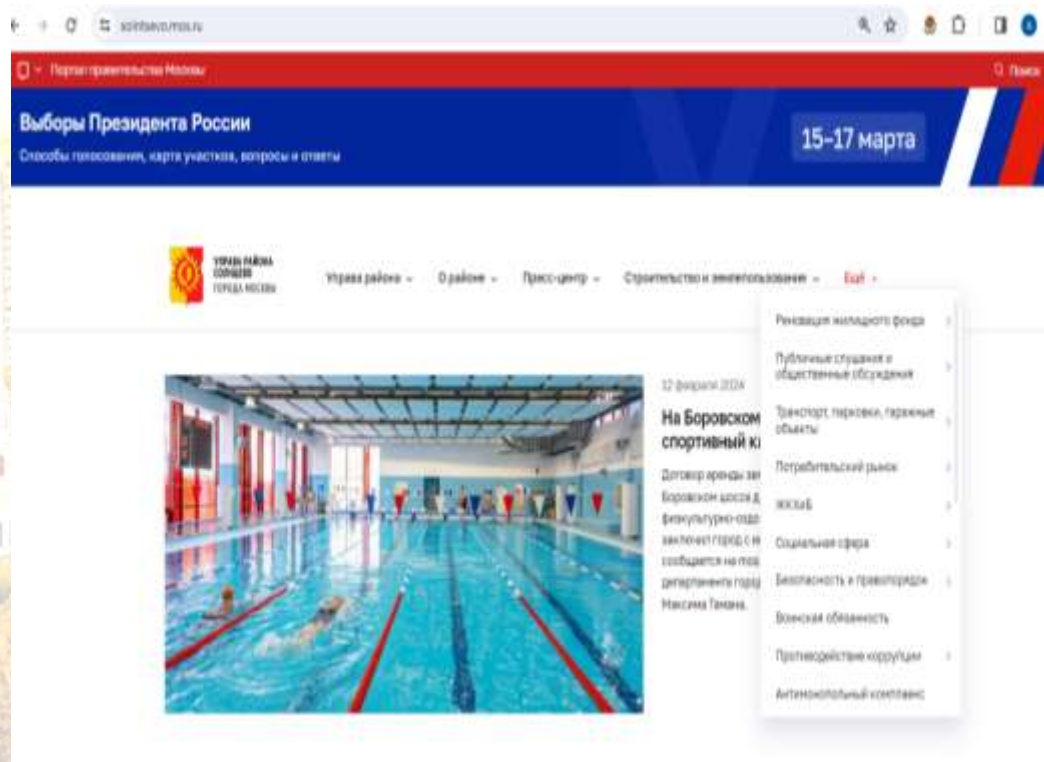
solntsevo.mos.ru

Портал правительства Москвы

Поиск

Выборы Президента России

Способы голосования, карта участков, вопросы и ответы

15–17 марта

УПРАВА РАЙОНА СОЛНЦЕВО ГОРОДА МОСКВЫ

Управа района ⌄ О районе ⌄ Пресс-центр ⌄ Строительство и землепользование ⌄ Ещё ⌄

Реновация жилищного фонда

Публичные слушания и общественные обсуждения

Транспорт, парковки, гаражные объекты

Потребительский рынок

ЖКХиБ

Социальная сфера

Безопасность и правопорядок

Воинская обязанность

Противодействие коррупции

Антимонопольный комплаенс

12 февраля 2024

На Боровском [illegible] спортивный к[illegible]

Договор аренды зе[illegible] Боровском шоссе д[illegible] физкультурно-оздо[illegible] заключит город с и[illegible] сообщается на пор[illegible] департамента горо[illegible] Максима Гаман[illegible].